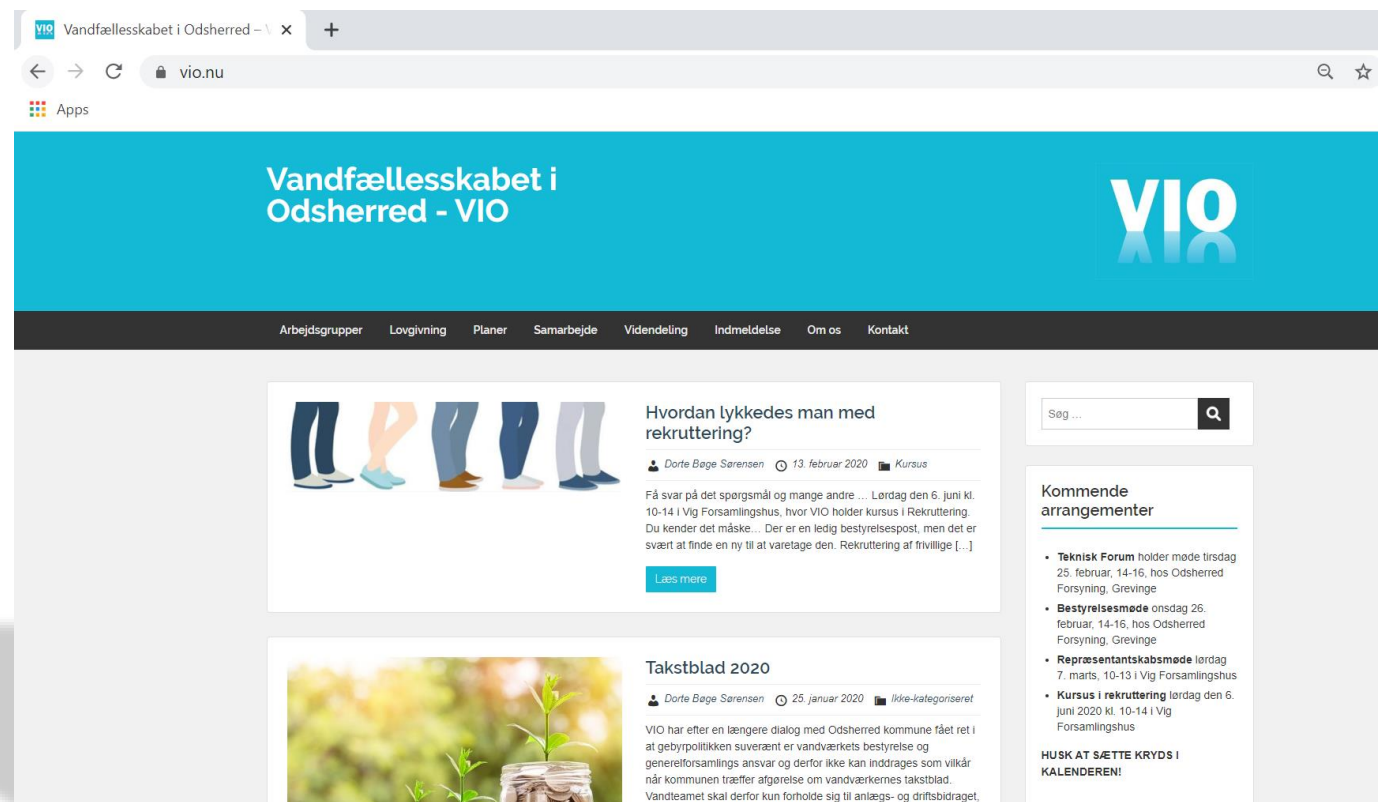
Vandfællesskabet i Odsherred – \ ×
+
vio.nu
Apps

Vandfællesskabet i Odsherred - VIO

VIO

Arbejdsgrupper Lovgivning Planer Samarbejde Videndeling Indmeldelse Om os Kontakt

Hvordan lykkedes man med rekruttering?

Dorte Bøge Sørensen 13. februar 2020 Kursus

Få svar på det spørgsmål og mange andre … Lørdag den 6. juni kl. 10-14 i Vig Forsamlingshus, hvor VIO holder kursus i Rekruttering. Du kender det måske… Der er en ledig bestyrelsespost, men det er svært at finde en ny til at varetage den. Rekruttering af frivillige […]

Læs mere

Takstblad 2020

Dorte Bøge Sørensen 25. januar 2020 Ikke-kategoriseret

VIO har efter en længere dialog med Odsherred kommune fået ret i at gebyrpolitikken suverænt er vandværkets bestyrelse og generelforsamlings ansvar og derfor ikke kan inddrages som vilkår når kommunen træffer afgørelse om vandværkernes takstblad. Vandteamet skal derfor kun forholde sig til anlægs- og driftsbidraget,

Søg …

Kommende arrangementer

- **Teknisk Forum** holder møde tirsdag 25. februar, 14-16, hos Odsherred Forsyning, Grevinge
- **Bestyrelsesmøde** onsdag 26. februar, 14-16, hos Odsherred Forsyning, Grevinge
- **Repræsentantskabsmøde** lørdag 7. marts, 10-13 i Vig Forsamlingshus
- **Kursus i rekruttering** lørdag den 6. juni 2020 kl. 10-14 i Vig Forsamlingshus

HUSK AT SÆTTE KRYDS I KALENDEREN!